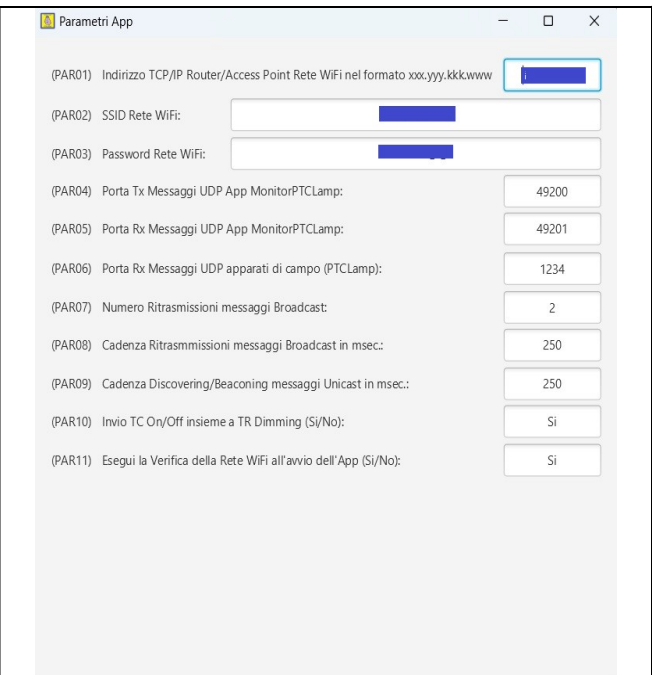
Parametri App

(PAR01) Indirizzo TCP/IP Router/Access Point Rete WiFi nel formato xxx.yyy.kkk.www

(PAR02) SSID Rete WiFi:

(PAR03) Password Rete WiFi:

(PAR04) Porta Tx Messaggi UDP App MonitorPTCLamp: 49200

(PAR05) Porta Rx Messaggi UDP App MonitorPTCLamp: 49201

(PAR06) Porta Rx Messaggi UDP apparati di campo (PTCLamp): 1234

(PAR07) Numero Ritrasmissioni messaggi Broadcast: 2

(PAR08) Cadenza Ritrasmmissioni messaggi Broadcast in msec.: 250

(PAR09) Cadenza Discovering/Beaconing messaggi Unicast in msec.: 250

(PAR10) Invio TC On/Off insieme a TR Dimming (Si/No): Si

(PAR11) Esegui la Verifica della Rete WiFi all'avvio dell'App (Si/No): Si